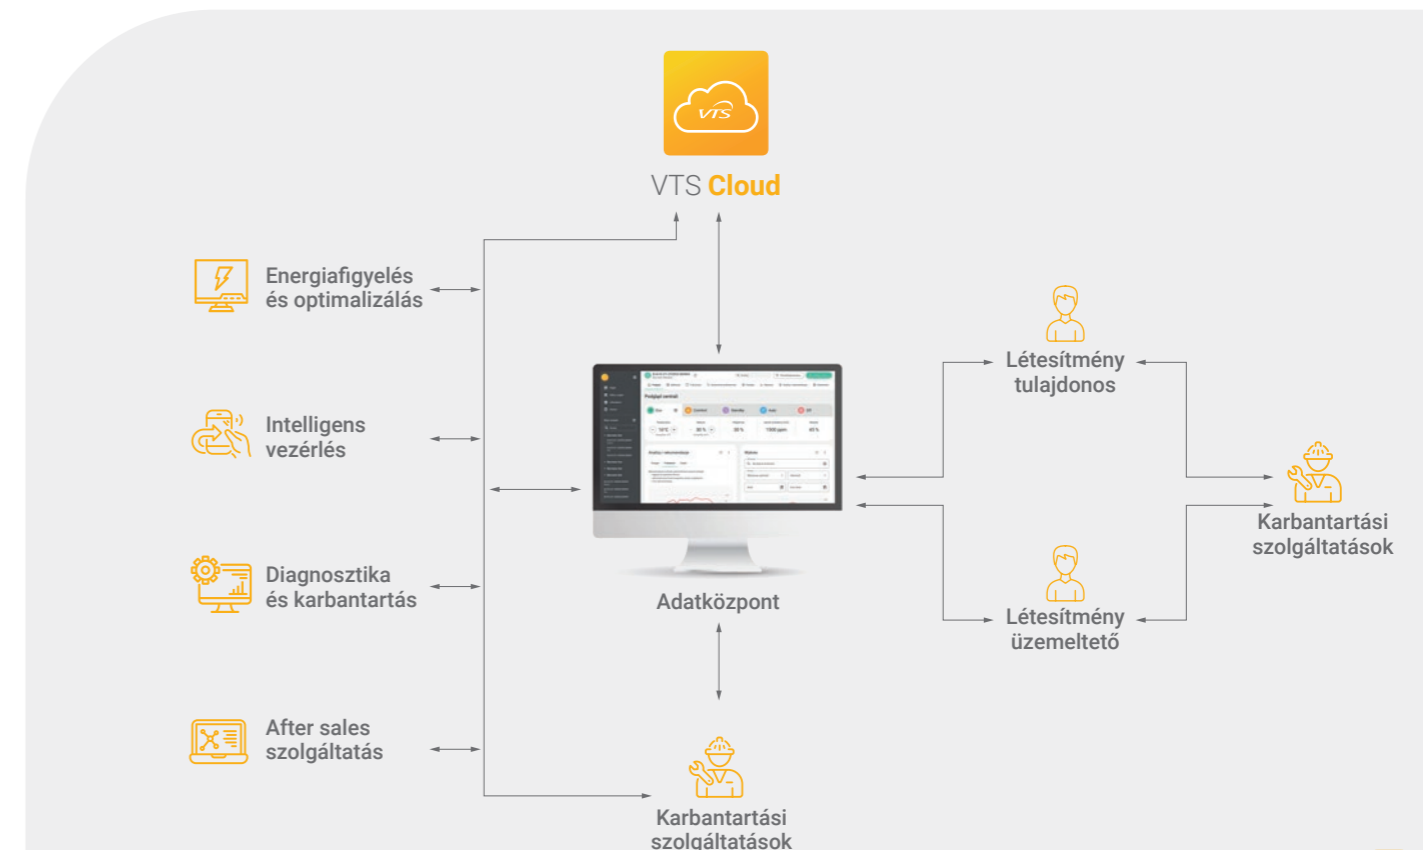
VTS

VTS Cloud

Energiafigyelés és optimalizálás

Intelligens vezérlés

Diagnosztika és karbantartás

After sales szolgáltatás

Adatközpont

Létesítmény tulajdonos

Létesítmény üzemeltető

Karbantartási szolgáltatások

Karbantartási szolgáltatások